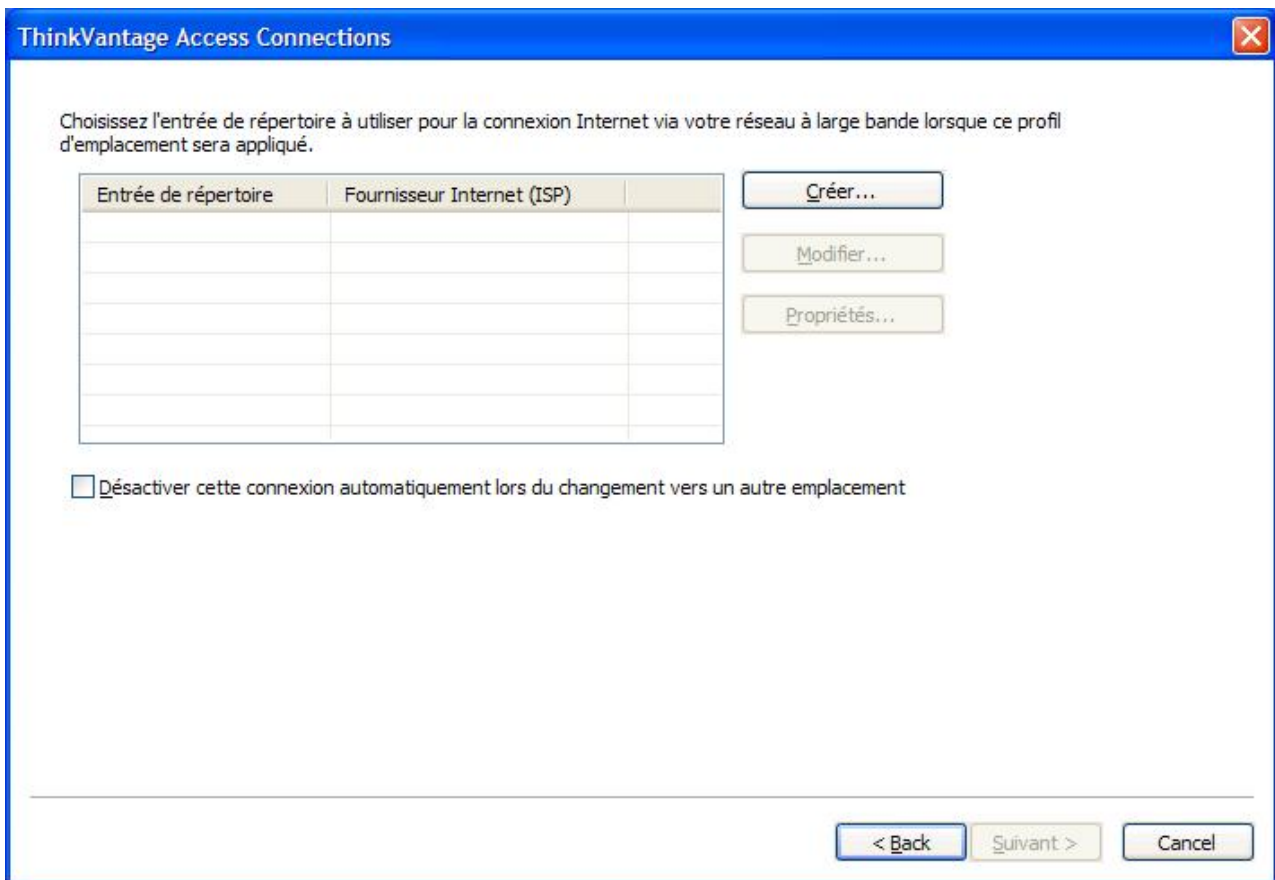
ThinkVantage Access Connections

Choisissez l'entrée de répertoire à utiliser pour la connexion Internet via votre réseau à large bande lorsque ce profil d'emplacement sera appliqué.

| Entrée de répertoire | Fournisseur Internet (ISP) | |
|---|---|---|

Créer...

Modifier...

Propriétés...

Désactiver cette connexion automatiquement lors du changement vers un autre emplacement

< Back

Suivant >

Cancel